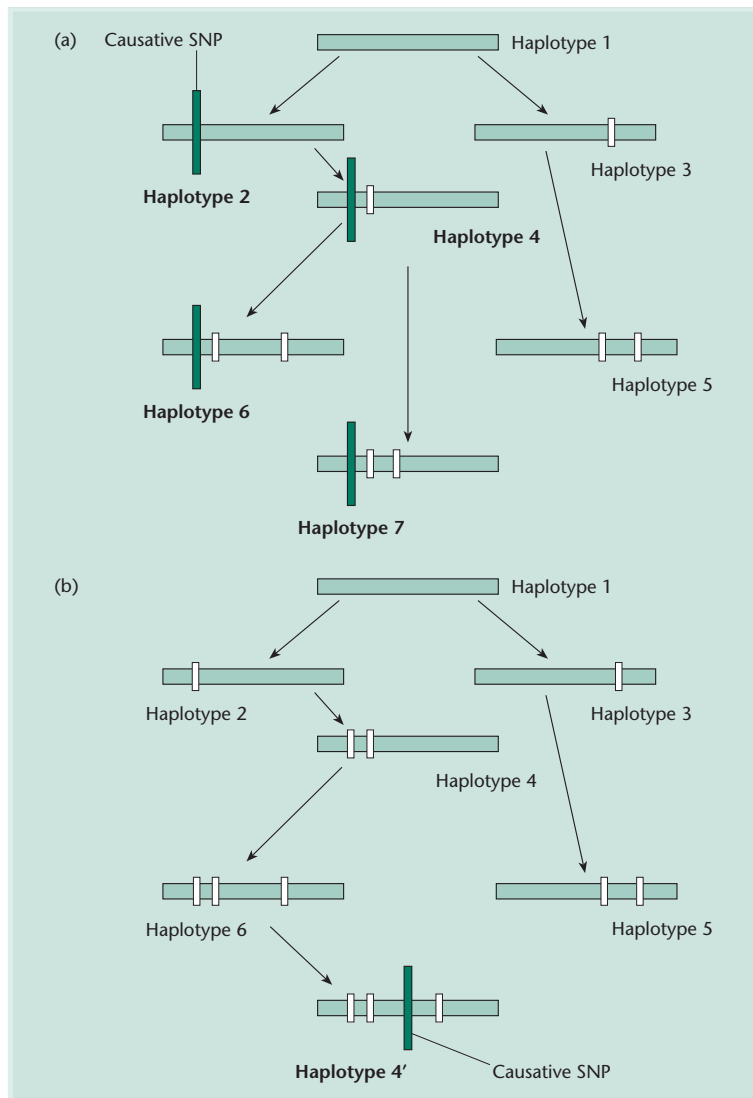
(a)

Causative SNP

Haplotype 1

Haplotype 2

Haplotype 3

Haplotype 4

Haplotype 6

Haplotype 5

Haplotype 7

(b)

Haplotype 1

Haplotype 2

Haplotype 3

Haplotype 4

Haplotype 6

Haplotype 5

Haplotype 4′

Causative SNP